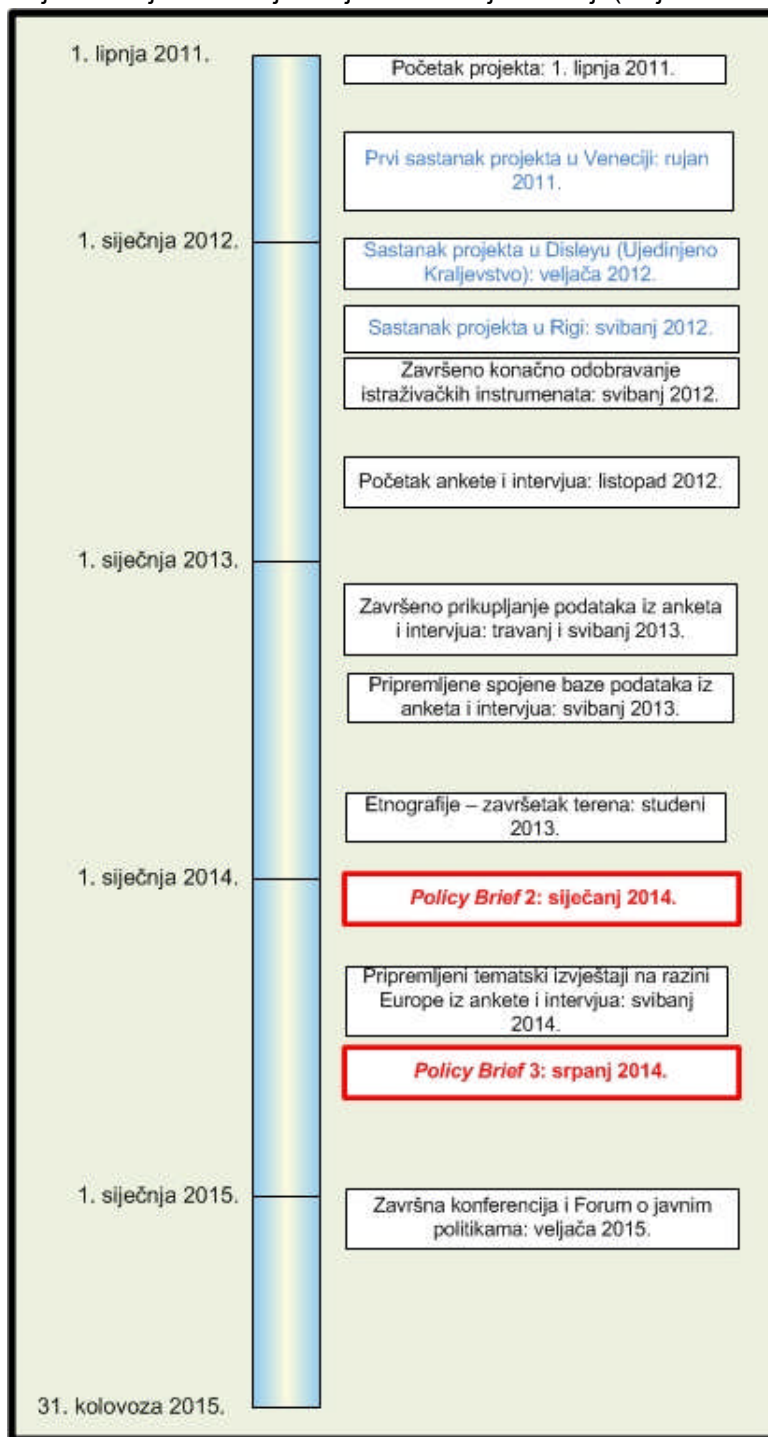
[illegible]

1. lipnja 2011.

Početak projekta: 1. lipnja 2011.

Prvi sastanak projekta u Veneciji: rujan 2011.

1. siječnja 2012.

Sastanak projekta u Disleyu (Ujedinjeno Kraljevstvo): veljača 2012.

Sastanak projekta u Rigi: svibanj 2012.

Završeno konačno odobravanje istraživačkih instrumenata: svibanj 2012.

Početak ankete i intervjua: listopad 2012.

1. siječnja 2013.

Završeno prikupljanje podataka iz anketa i intervjua: travanj i svibanj 2013.

Pripremljene spojene baze podataka iz anketa i intervjua: svibanj 2013.

Etnografije – završetak terena: studeni 2013.

1. siječnja 2014.

*Policy Brief* 2: siječanj 2014.

Pripremljeni tematski izvještaji na razini Europe iz ankete i intervjua: svibanj 2014.

*Policy Brief* 3: srpanj 2014.

1. siječnja 2015.

Završna konferencija i Forum o javnim politikama: veljača 2015.

31. kolovoza 2015.